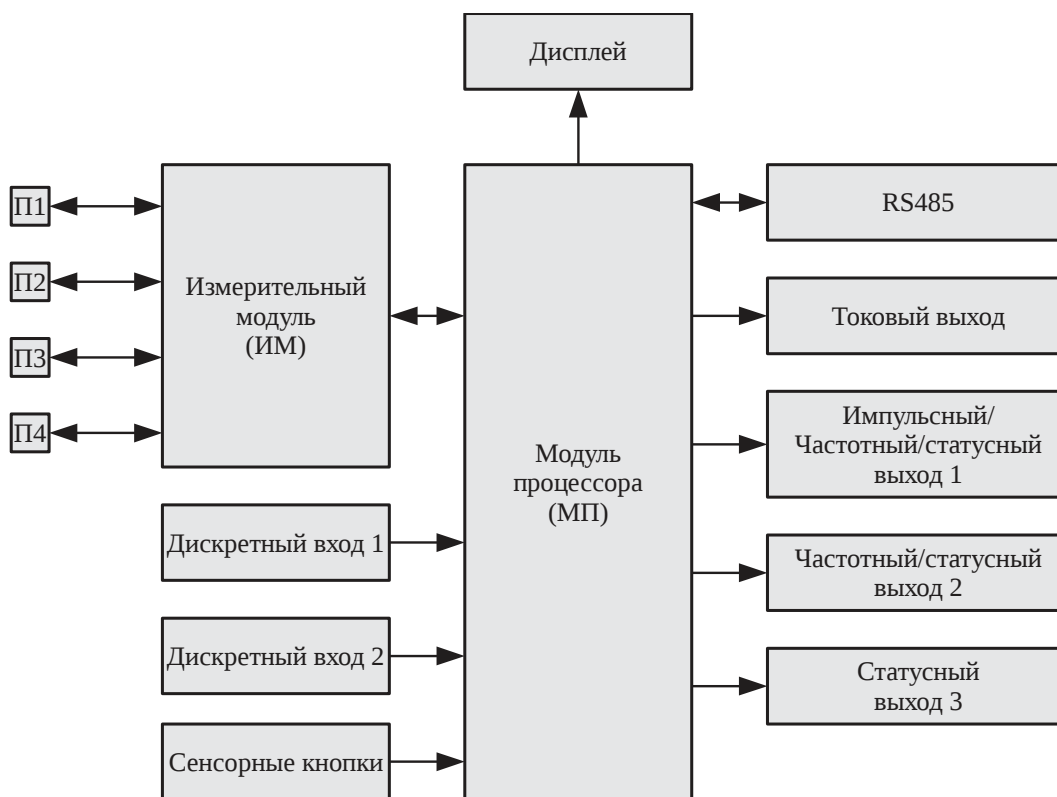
Дисплей

П1

П2

П3

П4

Измерительный модуль (ИМ)

Модуль процессора (МП)

RS485

Токовый выход

Импульсный/ Частотный/статусный выход 1

Частотный/статусный выход 2

Статусный выход 3

Дискретный вход 1

Дискретный вход 2

Сенсорные кнопки